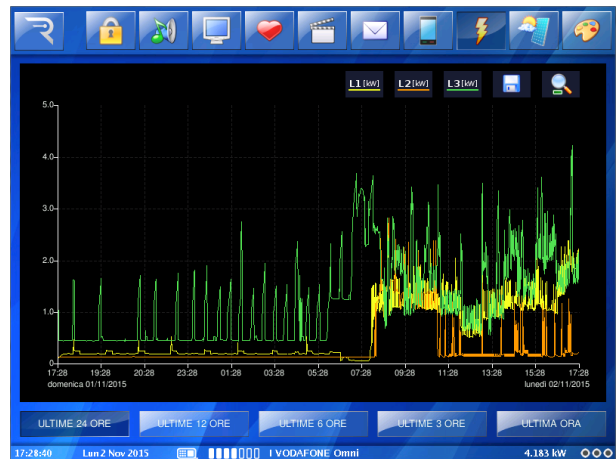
L1 [kW] L2 [kW] L3 [kW]

5.0
4.0
3.0
2.0
1.0
0

17:28 19:28 20:28 23:28 01:28 03:28 05:28 07:28 09:28 11:28 13:28 15:28 17:28
domenica 01/11/2015 lunedì 02/11/2015

ULTIME 24 ORE ULTIME 12 ORE ULTIME 6 ORE ULTIME 3 ORE ULTIMA ORA

17:28:40 Lun 2 Nov 2015 I VODAFONE Omni 4.183 kW